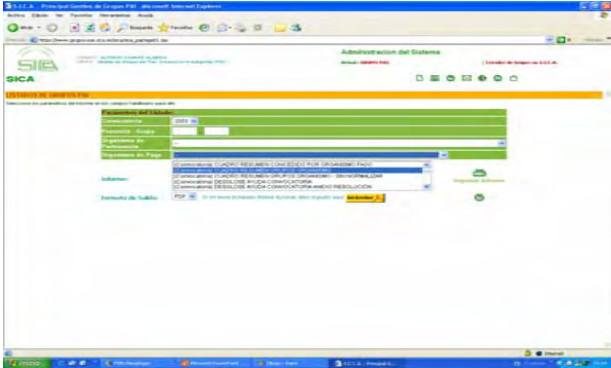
S.I.C.A. - Principal Gestion de Grupos PAI - Microsoft Internet Explorer

Archivo Edición Ver Favoritos Herramientas Ayuda

Atrás Búsqueda Favoritos

Dirección https://www.juntadeandalucia.es/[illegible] Ir Vínculos

Administracion del Sistema

SICA

LISTADOS DE GRUPOS PAI

Seleccione los parámetros del informe en los campos habilitados para ello

Parámetros del listado

Convocatoria 2005

Provincia - Grupo

Organismo de Pertenencia

Organismo de Pago

Informe:

[Convocatoria] CUADRO RESUMEN CONCEDIDO POR ORGANISMO PAGO
[Convocatoria] CUADRO RESUMEN GRUPOS ORGANISMO
[Convocatoria] CUADRO RESUMEN GRUPOS ORGANISMO - SIN NORMALIZAR
[Convocatoria] DESGLOSE AYUDA CONVOCATORIA
[Convocatoria] DESGLOSE AYUDA CONVOCATORIA ANEXO RESOLUCION

Formato de Salida: PDF Obtener

Internet

Inicio